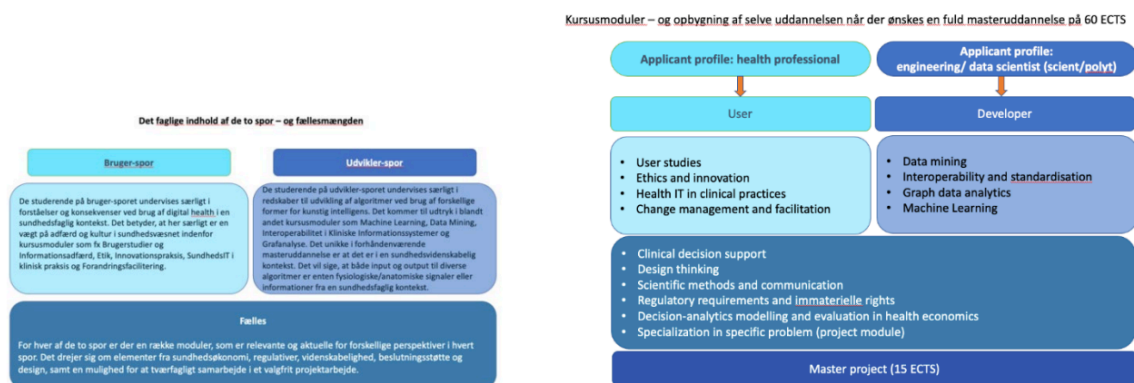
Det faglige indhold af de to spor – og fællesmængden

Bruger-spor

Udvikler-spor

De studerende på bruger-sporet undervises særligt i forståelser og konsekvenser ved brug af digital health i en sundhedsfaglig kontekst. Det betyder, at her særligt er en vægt på adfærd og kultur i sundhedsvæsnet indenfor kursusmoduler som fx Brugerstudier og Informationsadfærd, Etik, Innovationspraksis, SundhedsIT i klinisk praksis og Forandringsfacilitering.

De studerende på udvikler-sporet undervises særligt i redskaber til udvikling af algoritmer ved brug af forskellige former for kunstig intelligens. Det kommer til udtryk i blandt andet kursusmoduler som Machine Learning, Data Mining, Interoperabilitet i Kliniske Informationssystemer og Grafanalyse. Det unikke i forhåndenværende masteruddannelse er at det er i en sundhedsvidenskabelig kontekst. Det vil sige, at både input og output til diverse algoritmer er enten fysiologiske/anatomiske signaler eller informationer fra en sundhedsfaglig kontekst.

Fælles

For hver af de to spor er der en række moduler, som er relevante og aktuelle for forskellige perspektiver i hvert spor. Det drejer sig om elementer fra sundhedsøkonomi, regulativer, videnskabelighed, beslutningsstøtte og design, samt en mulighed for at tværfagligt samarbejde i et valgfrit projektarbejde.

Kursusmoduler – og opbygning af selve uddannelsen når der ønskes en fuld masteruddannelse på 60 ECTS

Applicant profile: health professional

Applicant profile: engineering/ data scientist (scient/polyt)

User

Developer

- User studies
- Ethics and innovation
- Health IT in clinical practices
- Change management and facilitation

- Data mining
- Interoperability and standardisation
- Graph data analytics
- Machine Learning

- Clinical decision support
- Design thinking
- Scientific methods and communication
- Regulatory requirements and immaterielle rights
- Decision-analytics modelling and evaluation in health economics
- Specialization in specific problem (project module)

Master project (15 ECTS)